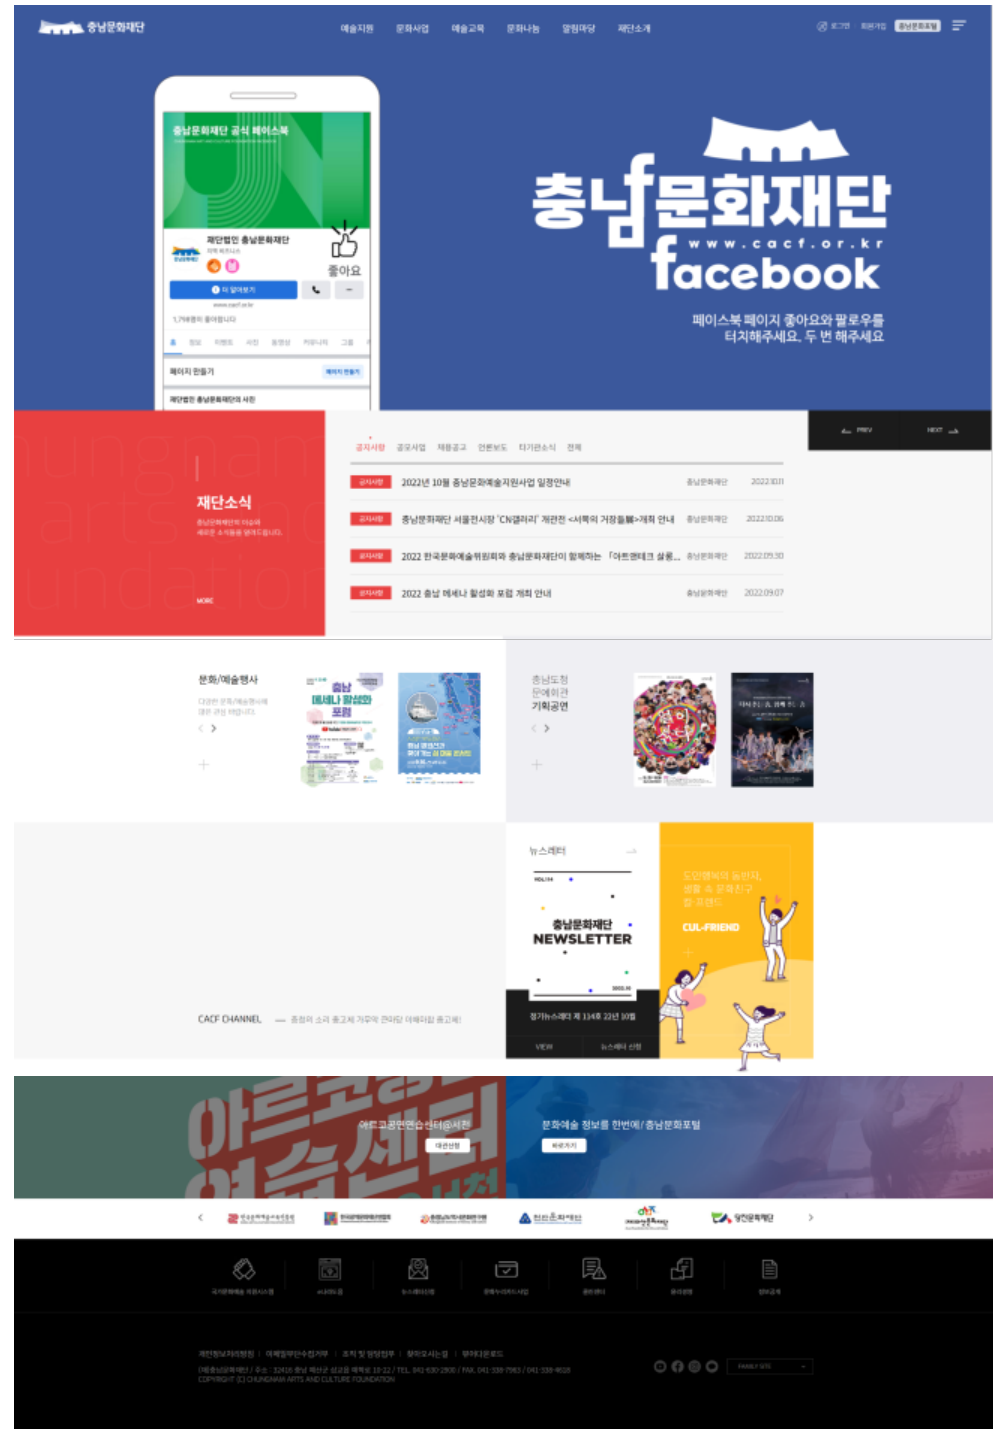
충남문화재단

예술지원 문화사업 예술교육 문화나눔 열린마당 재단소개

로그인 회원가입 충남문화포털

충남문화재단 공식 페이스북

재단법인 충남문화재단

좋아요

더 알아보기

www.cacf.or.kr

페이지 만들기

충남문화재단
www.cacf.or.kr
facebook

페이스북 페이지 좋아요와 팔로우를
터치해주세요. 두 번 해주세요

PREV NEXT

재단소식

MORE

공지사항 공모사업 채용공고 언론보도 타기관소식 전체

| | | | |
|---|---|---|---|
| 공지사항 | 2022년 10월 충남문화예술지원사업 일정안내 | 충남문화재단 | 2022.10.11 |
| 공지사항 | 충남문화재단 서울전시장 'CN갤러리' 개관전 <서예의 거장들展>개최 안내 | 충남문화재단 | 2022.10.06 |
| 공지사항 | 2022 한국문화예술위원회와 충남문화재단이 함께하는 「아트렌터크 살롱... | 충남문화재단 | 2022.09.30 |
| 공지사항 | 2022 충남 메세나 활성화 포럼 개최 안내 | 충남문화재단 | 2022.09.07 |

문화/예술행사

충남 메세나 활성화 포럼

충남도청 문예회관 기획공연

뉴스레터

충남문화재단 NEWSLETTER

정기뉴스레터 제 114호 22년 10월

VIEW 뉴스레터 신청

CUL-FRIEND

CACF CHANNEL

아르코공연연습센터@서천

문화예술 정보를 한번에! 충남문화포털

바로가기